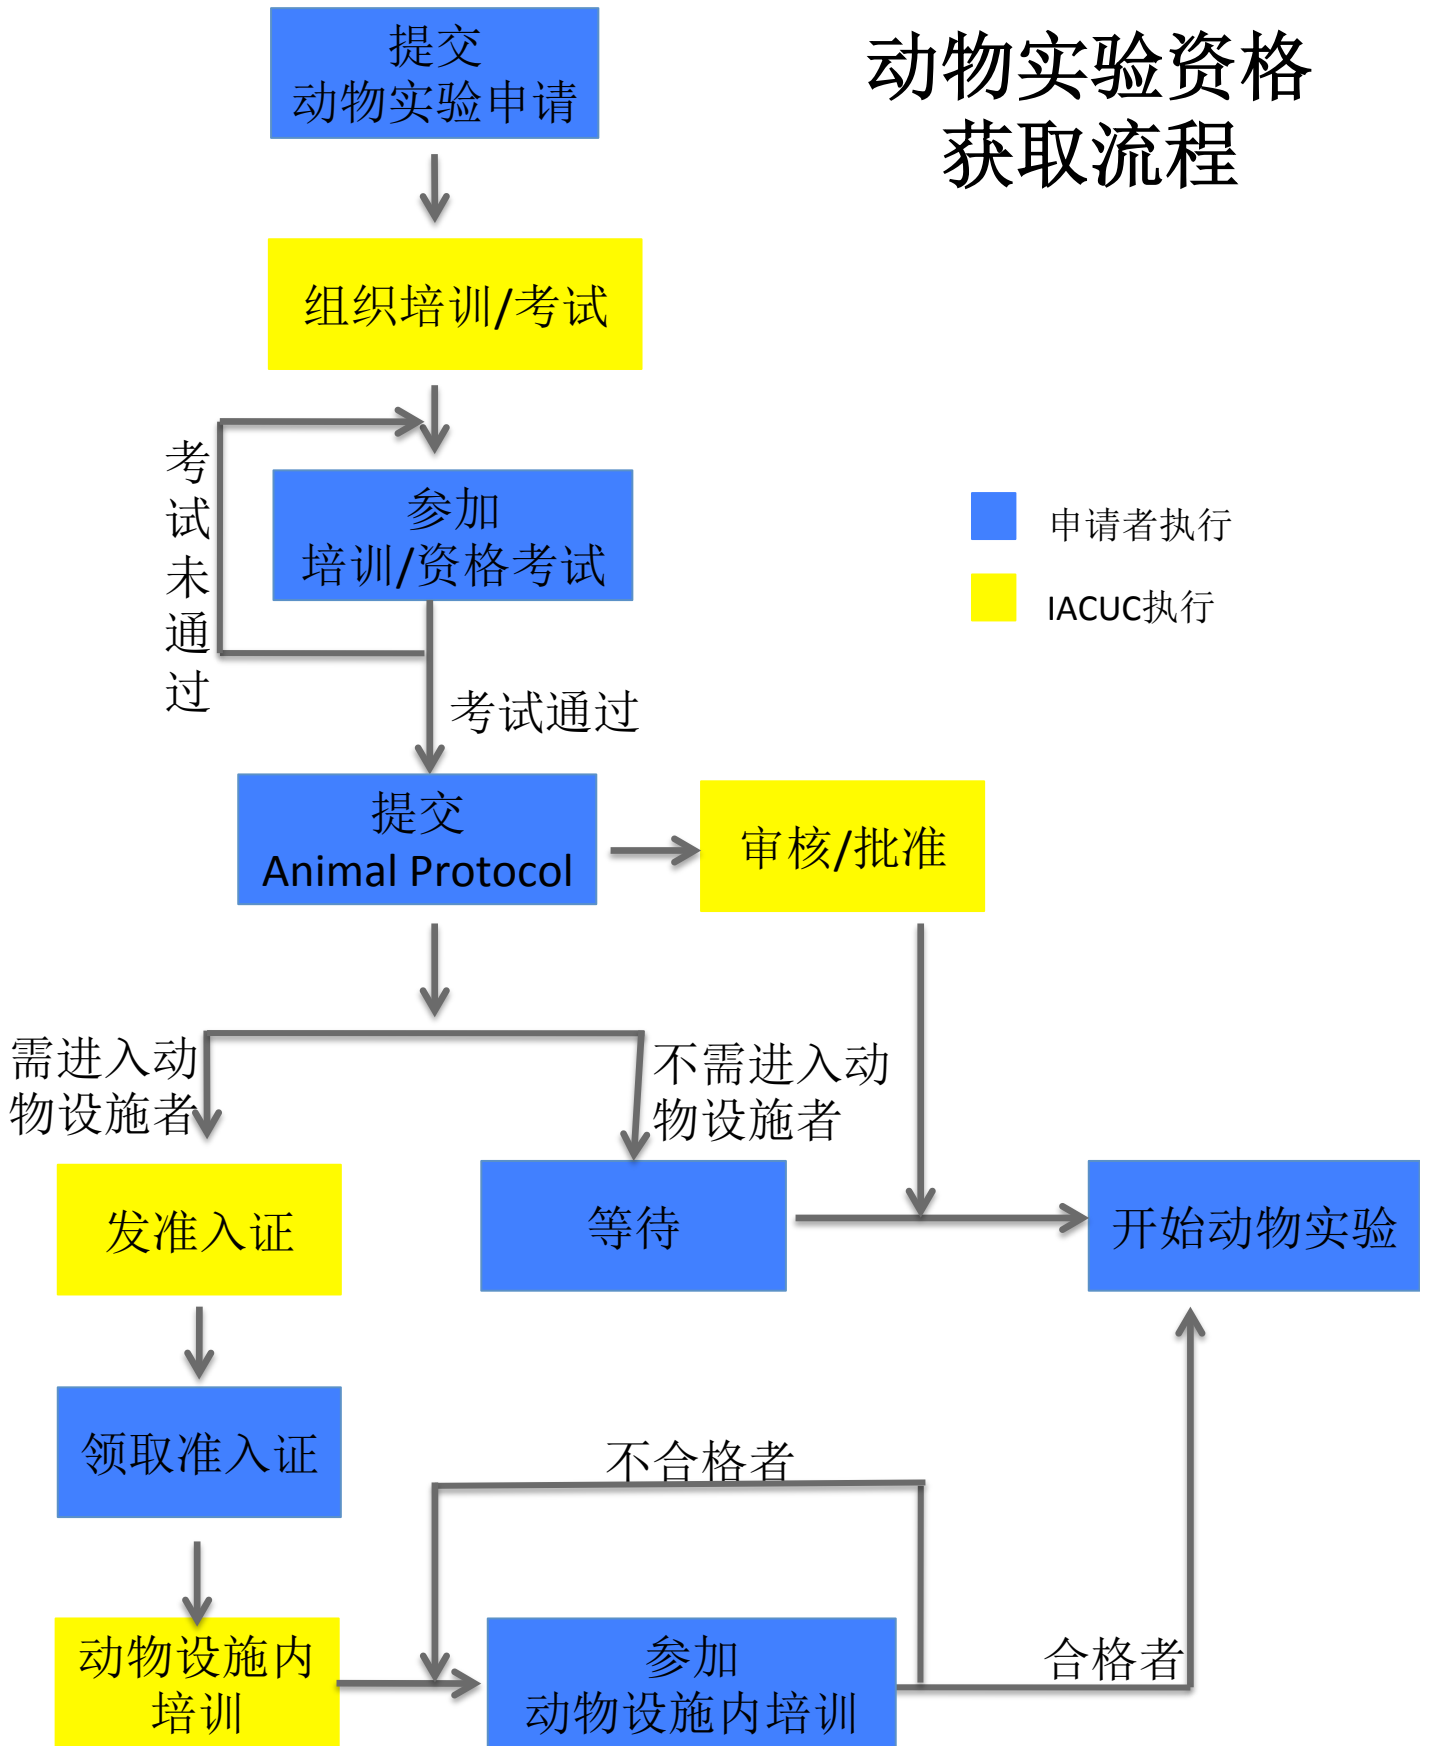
动物实验资格获取流程

提交
动物实验申请

组织培训/考试

考试未通过

参加
培训/资格考试

申请者执行

IACUC执行

考试通过

提交
Animal Protocol

审核/批准

需进入动物设施者

不需进入动物设施者

发准入证

等待

开始动物实验

领取准入证

不合格者

动物设施内培训

参加
动物设施内培训

合格者